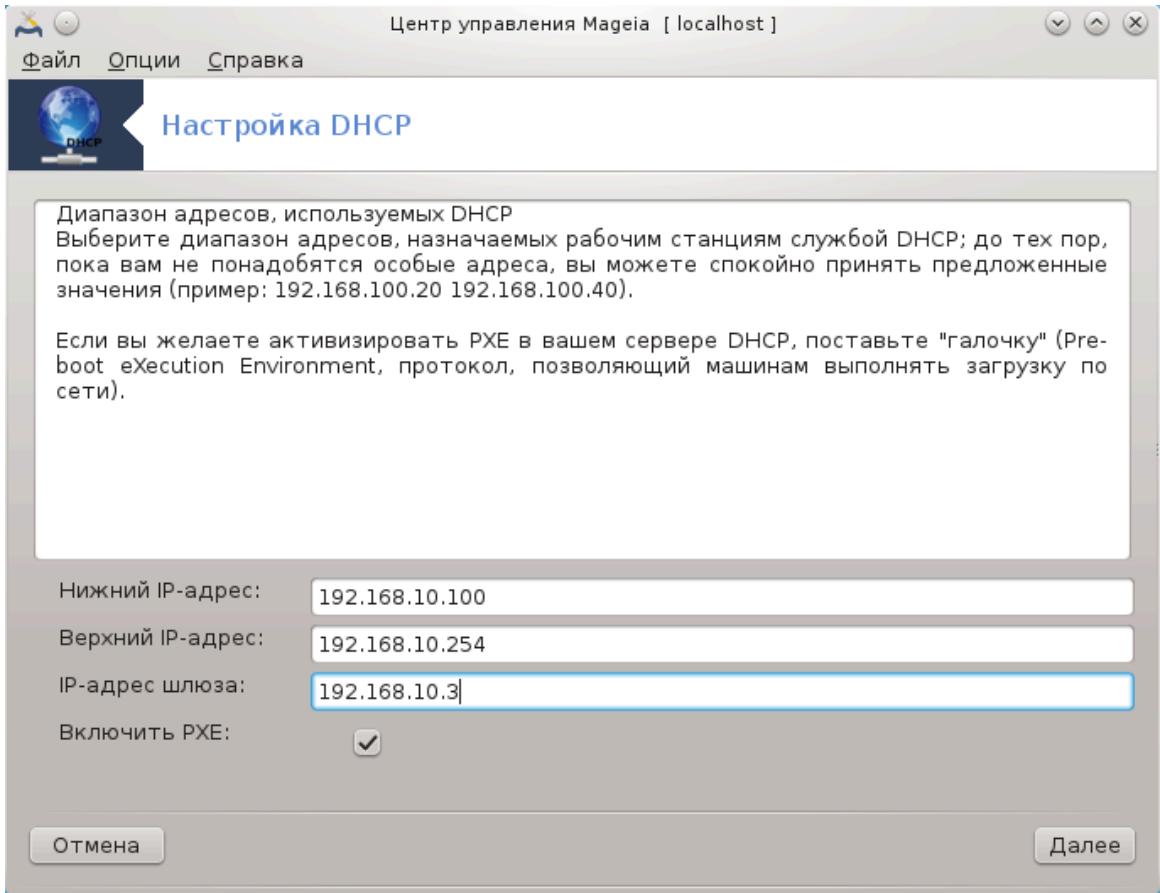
Центр управления Mageia [ localhost ]

Файл Опции Справка

DHCP

Настройка DHCP

Диапазон адресов, используемых DHCP
Выберите диапазон адресов, назначаемых рабочим станциям службой DHCP; до тех пор, пока вам не понадобятся особые адреса, вы можете спокойно принять предложенные значения (пример: 192.168.100.20 192.168.100.40).

Если вы желаете активизировать PXE в вашем сервере DHCP, поставьте "галочку" (Pre-boot eXecution Environment, протокол, позволяющий машинам выполнять загрузку по сети).

Нижний IP-адрес: 192.168.10.100

Верхний IP-адрес: 192.168.10.254

IP-адрес шлюза: 192.168.10.3

Включить PXE:

Отмена

Далее